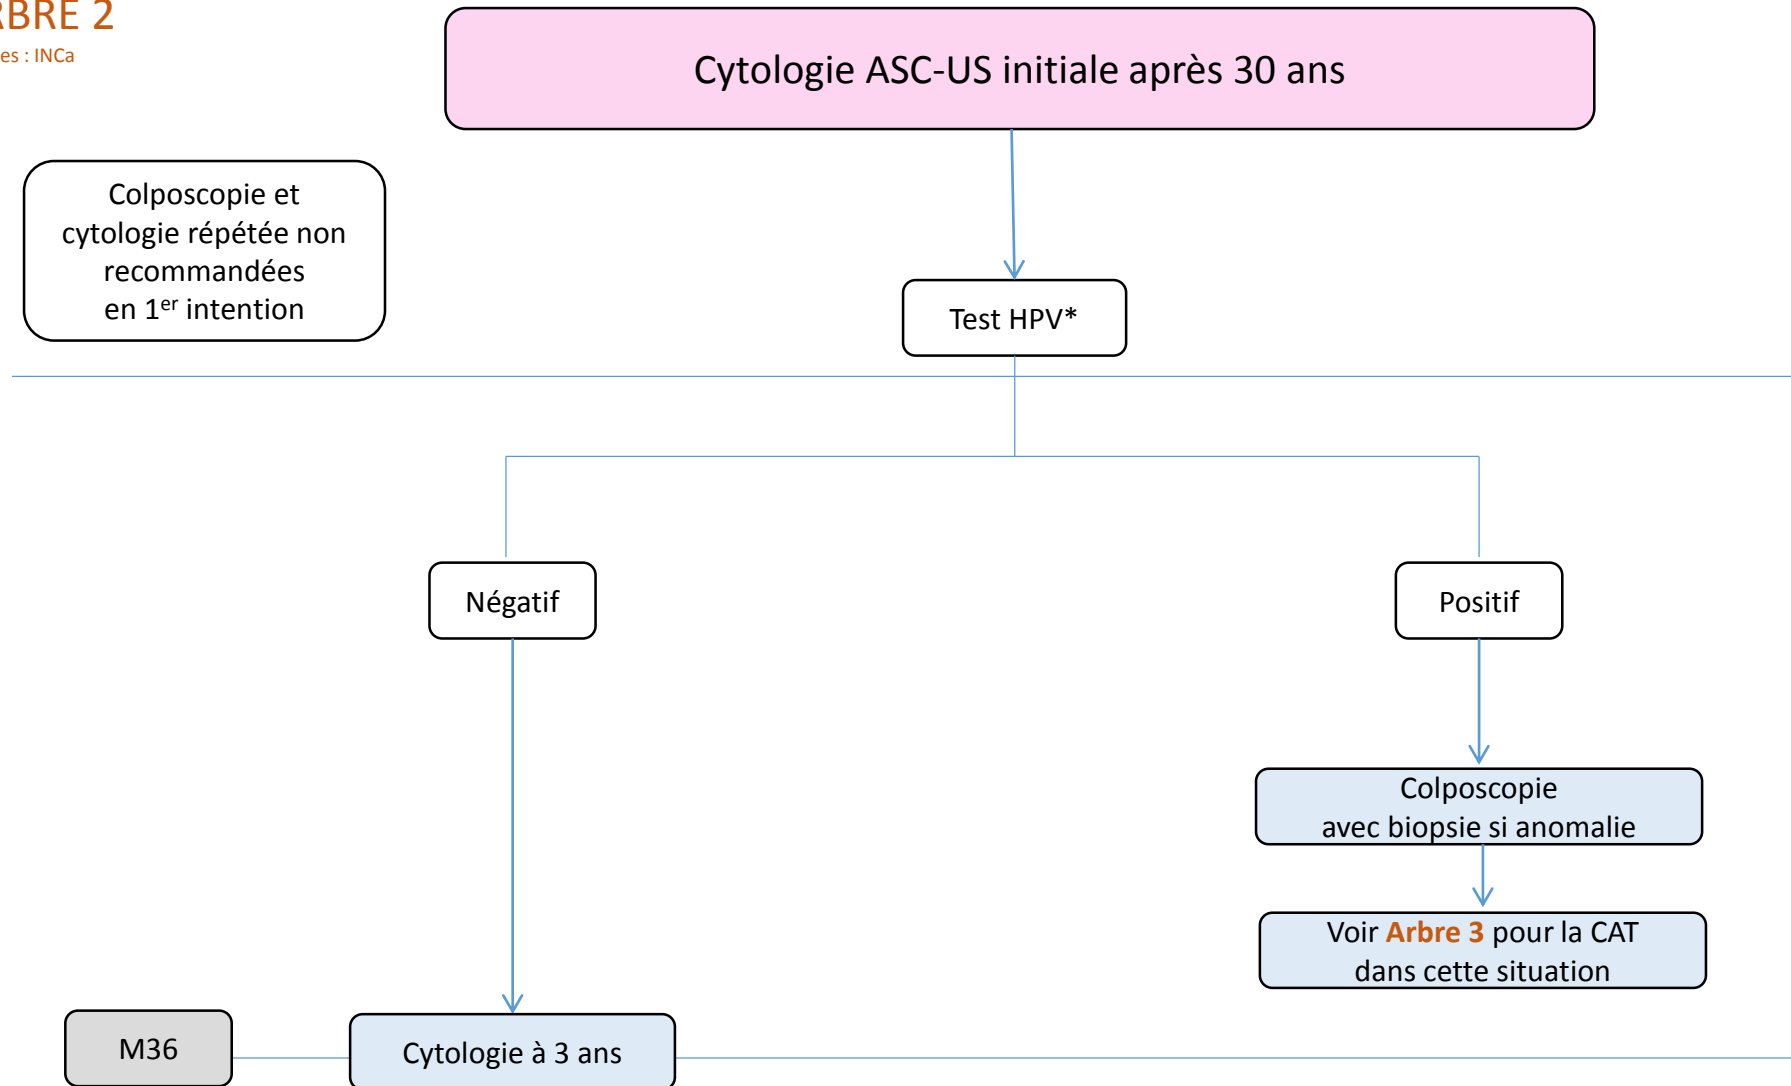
RBRE 2
es : INCa

Cytologie ASC-US initiale après 30 ans

Colposcopie et cytologie répétée non recommandées en 1$^{er}$ intention

Test HPV*

Négatif

Positif

Colposcopie avec biopsie si anomalie

Voir Arbre 3 pour la CAT dans cette situation

M36

Cytologie à 3 ans